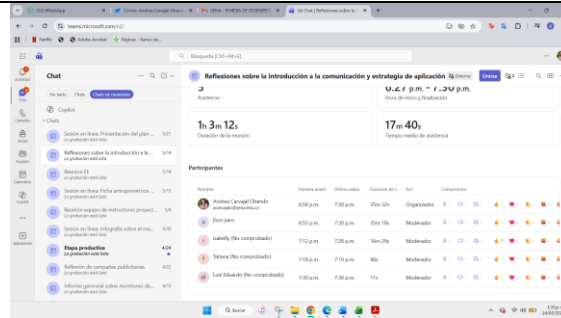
(20) WhatsApp | Correo: Andrea Carvajal Oban | SENA - PRUEBA DE DESEMPEÑ | (4) Chat | Reflexiones sobre la

teams.microsoft.com/v2/

Netflix | Adobe Acrobat | Páginas - Banco de...

Búsqueda (Ctrl+Alt+E)

Chat

No leído | Chats | Chats de reuniones

Copilot

Chats

Sesión en línea: Presentación del plan... 5/21
La grabación está lista

Reflexiones sobre la introducción a la ... 5/14
La grabación está lista

Reunión EE 5/13
La grabación está lista

Sesión en línea: Ficha antropométrica... 5/13
La grabación está lista

Reunión equipo de instructores proyect... 5/13
La grabación está lista

Sesión en línea: Infografía sobre el mo... 5/6
La grabación está lista

Etapa productiva 4/24
La grabación está lista

Reflexión de campañas publicitarias 4/22
La grabación está lista

Informe gerencial sobre monitoreo de... 4/15
La grabación está lista

Actividad | Chat | Comunidades | Tareas | Equipos | Calendario | Copilot | Aplicaciones

Reflexiones sobre la introducción a la comunicación y estrategia de aplicación | Externo | Unirse

5
Asistieron

6:27 p.m. - 7:30 p.m.
Hora de inicio y finalización

1h 3m 12s
Duración de la reunión

17m 40s
Tiempo medio de asistencia

Participantes

| Nombre | Primera unión | Última salida | Duración de l... | Rol | Compromiso |
|---|---|---|---|---|---|
| Andrea Carvajal Obando acarvajal@misena.edu.co | 6:54 p.m. | 7:30 p.m. | 35m 32s | Organizador | |
| Jhon Jairo | 6:55 p.m. | 7:30 p.m. | 35m 10s | Moderador | |
| Isabelly (No comprobado) | 7:12 p.m. | 7:28 p.m. | 16m 29s | Moderador | |
| Tatiana (No comprobado) | 7:19 p.m. | 7:19 p.m. | 48s | Moderador | |
| Luis Eduardo (No comprobado) | 7:30 p.m. | 7:30 p.m. | 11s | Moderador | |

Buscar